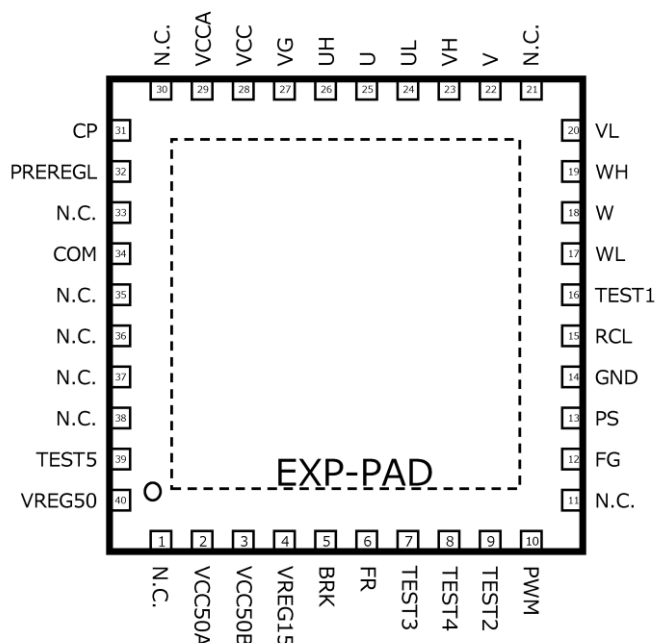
N.C. VCCA VCC VG UH U UL VH V N.C.
30 29 28 27 26 25 24 23 22 21

CP 31
PREREGL 32
N.C. 33
COM 34
N.C. 35
N.C. 36
N.C. 37
N.C. 38
TEST5 39
VREG50 40

20 VL
19 WH
18 W
17 WL
16 TEST1
15 RCL
14 GND
13 PS
12 FG
11 N.C.

EXP-PAD

1 2 3 4 5 6 7 8 9 10
N.C. VCC50A VCC50B VREG15 BRK FR TEST3 TEST4 TEST2 PWM